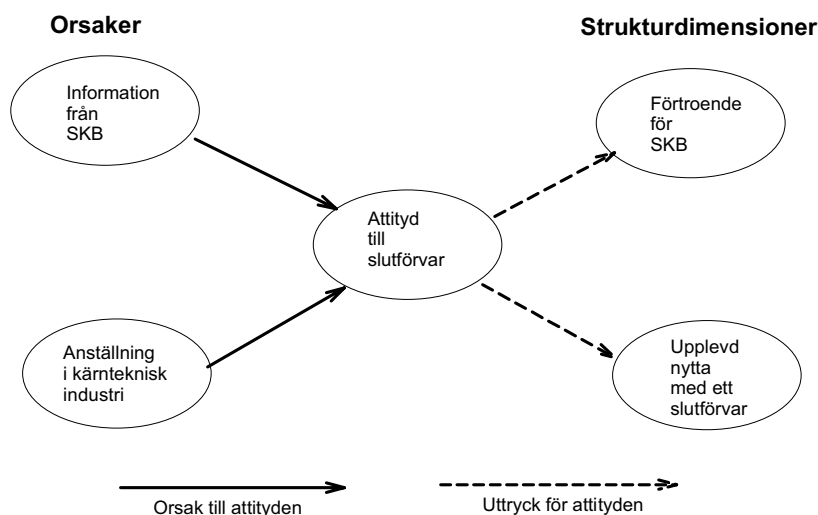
Orsaker

Strukturdimensioner

Information från SKB

Förtroende för SKB

Attityd till slutförvar

Anställning i kärnteknisk industri

Upplevd nytta med ett slutförvar

Orsak till attityden

Uttryck för attityden